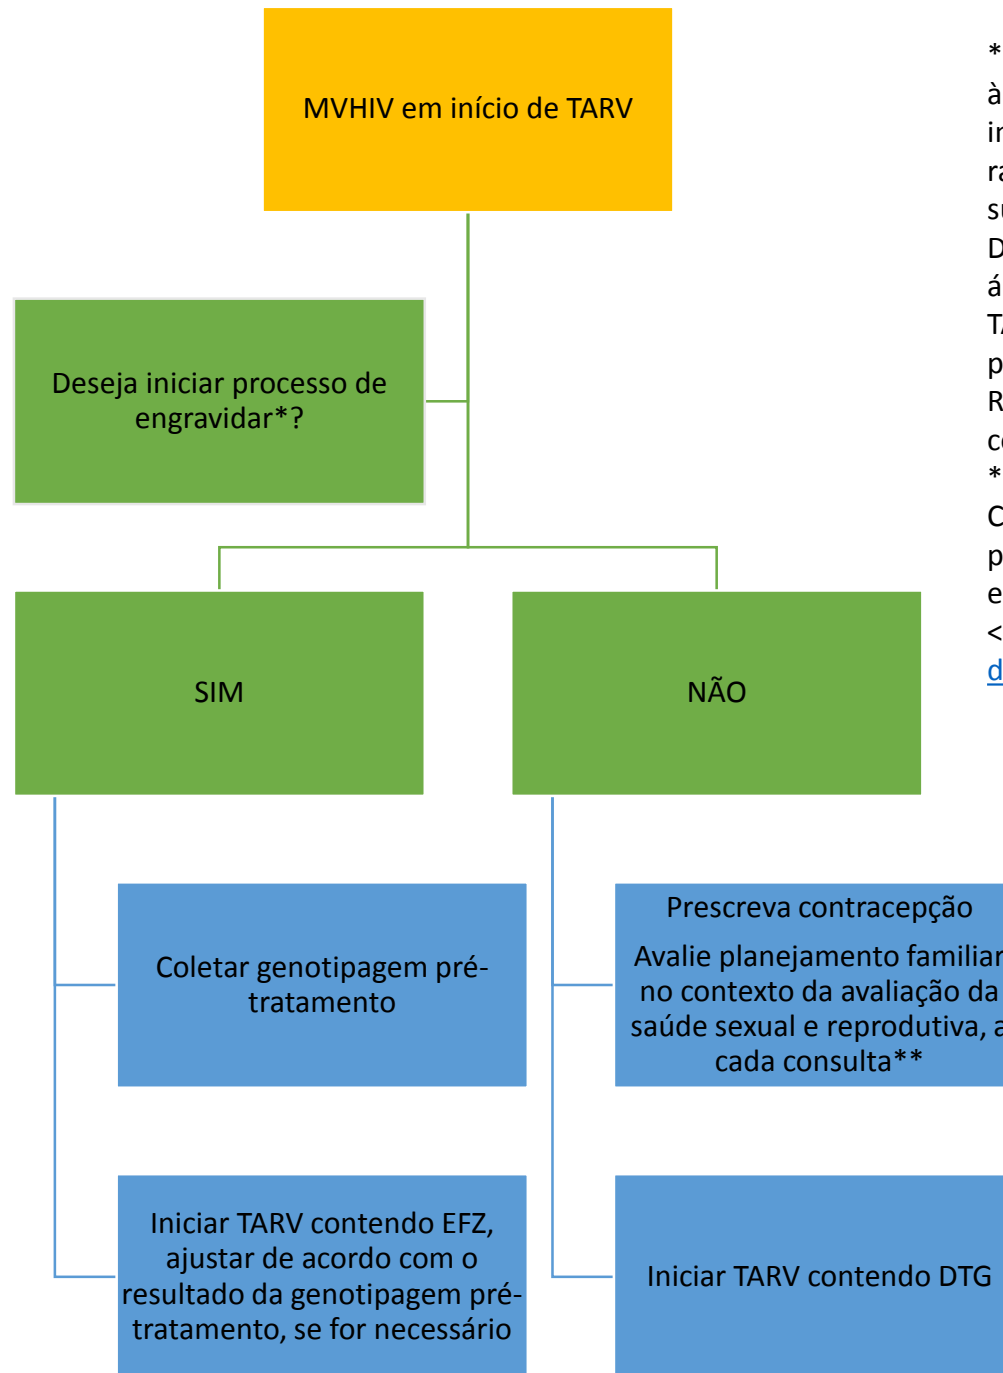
MVHIV em início de TARV

Deseja iniciar processo de engravidar*?

SIM

NÃO

Coletar genotipagem pré-tratamento

Iniciar TARV contendo EFZ, ajustar de acordo com o resultado da genotipagem pré-tratamento, se for necessário

Prescreva contracepção

Avalie planejamento familiar no contexto da avaliação da saúde sexual e reprodutiva, a cada consulta**

Iniciar TARV contendo DTG

*
à
ir
ra
sı
D
á
T
p
R
c
*
C
p
e
<
d